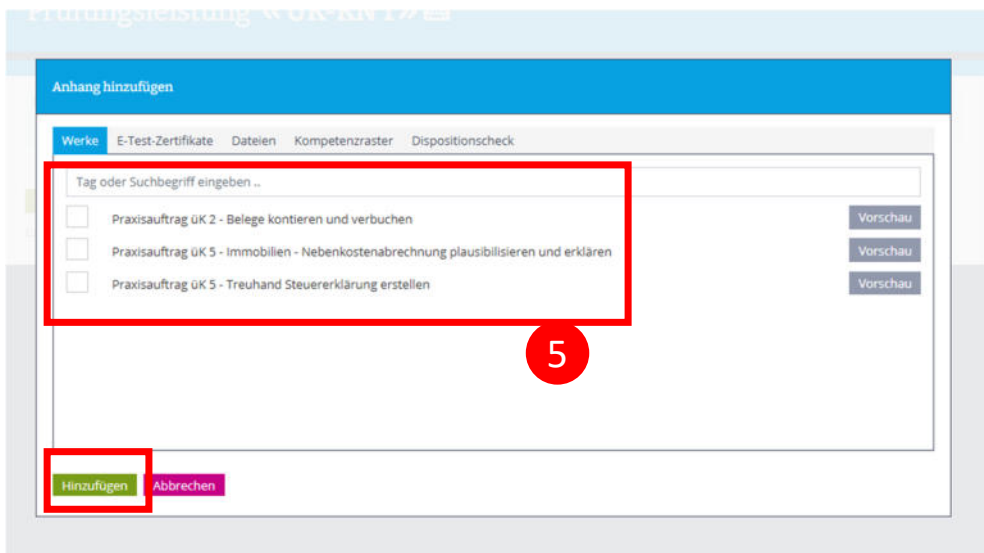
Prüfungsleistung «ÜK-KN1»

Anhang hinzufügen

Werke E-Test-Zertifikate Dateien Kompetenzraster Dispositionscheck

Tag oder Suchbegriff eingeben ..

Praxisauftrag üK 2 - Belege kontieren und verbuchen Vorschau

Praxisauftrag üK 5 - Immobilien - Nebenkostenabrechnung plausibilisieren und erklären Vorschau

Praxisauftrag üK 5 - Treuhand Steuererklärung erstellen Vorschau

5

Hinzufügen Abbrechen